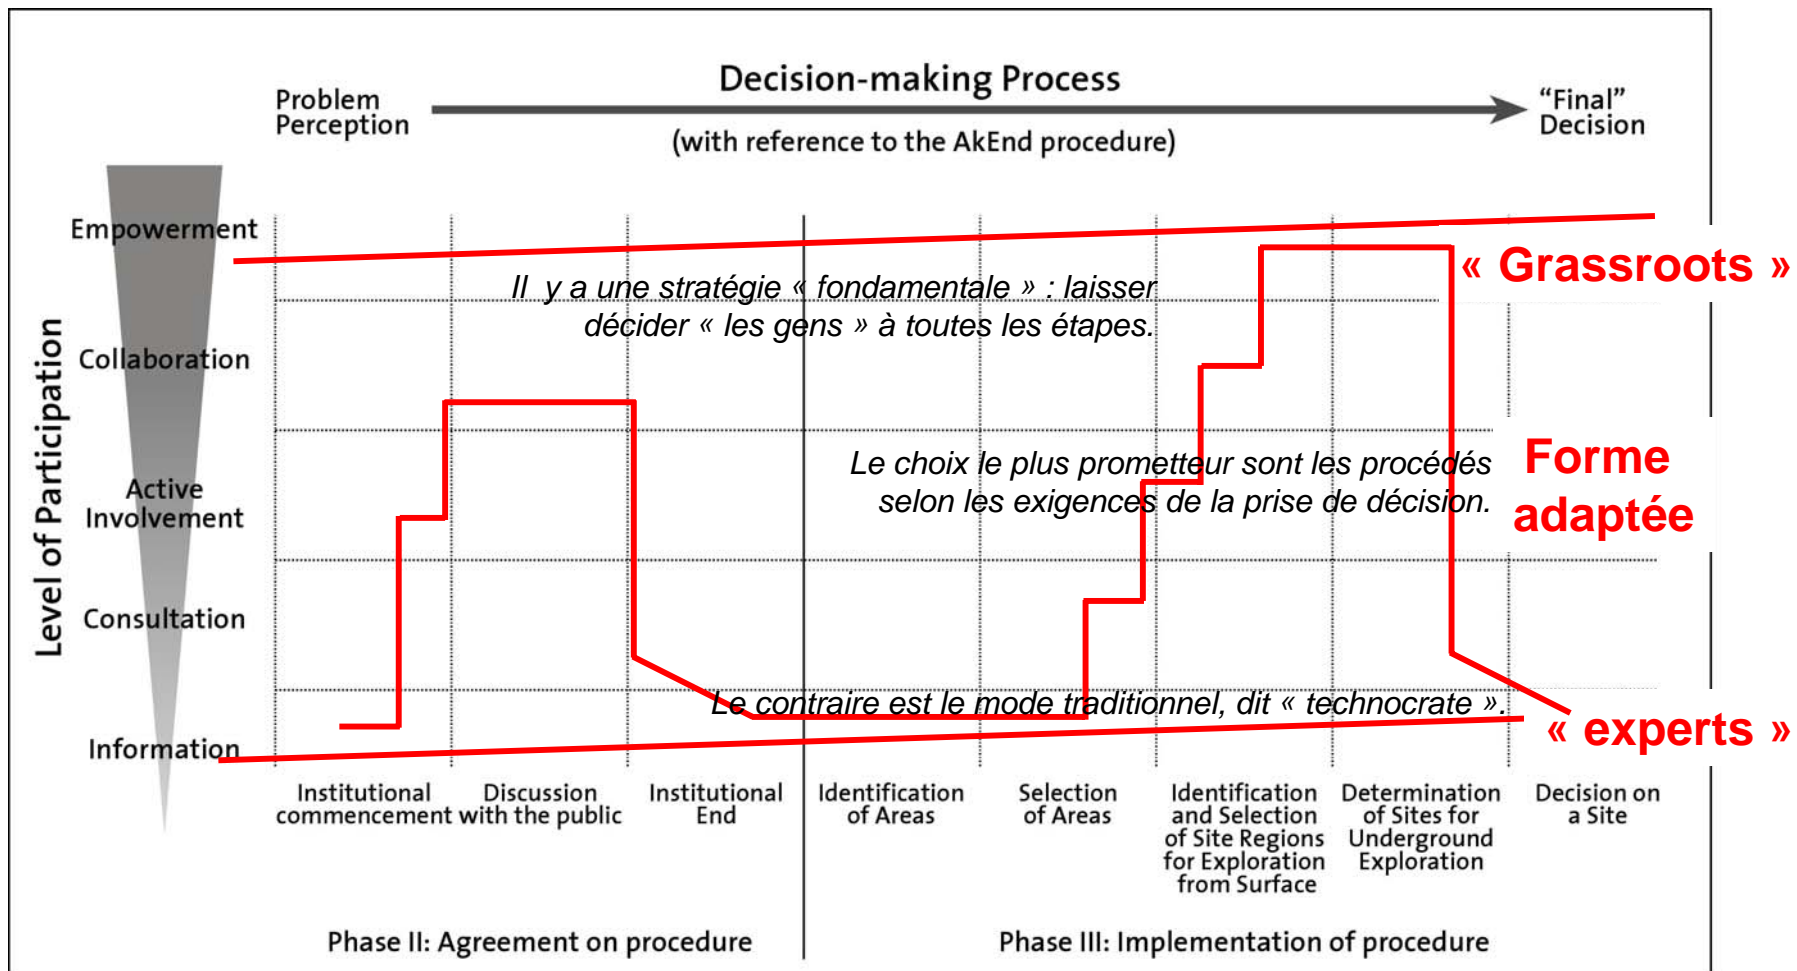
Problem Perception

Decision-making Process

(with reference to the AkEnd procedure)

"Final" Decision

Level of Participation

Empowerment

Collaboration

Active Involvement

Consultation

Information

« Grassroots »

Il y a une stratégie « fondamentale » : laisser décider « les gens » à toutes les étapes.

Le choix le plus prometteur sont les procédés selon les exigences de la prise de décision.

Forme adaptée

Le contraire est le mode traditionnel, dit « technocrate ».

« experts »

Institutional commencement

Discussion with the public

Institutional End

Identification of Areas

Selection of Areas

Identification and Selection of Site Regions for Exploration from Surface

Determination of Sites for Underground Exploration

Decision on a Site

Phase II: Agreement on procedure

Phase III: Implementation of procedure